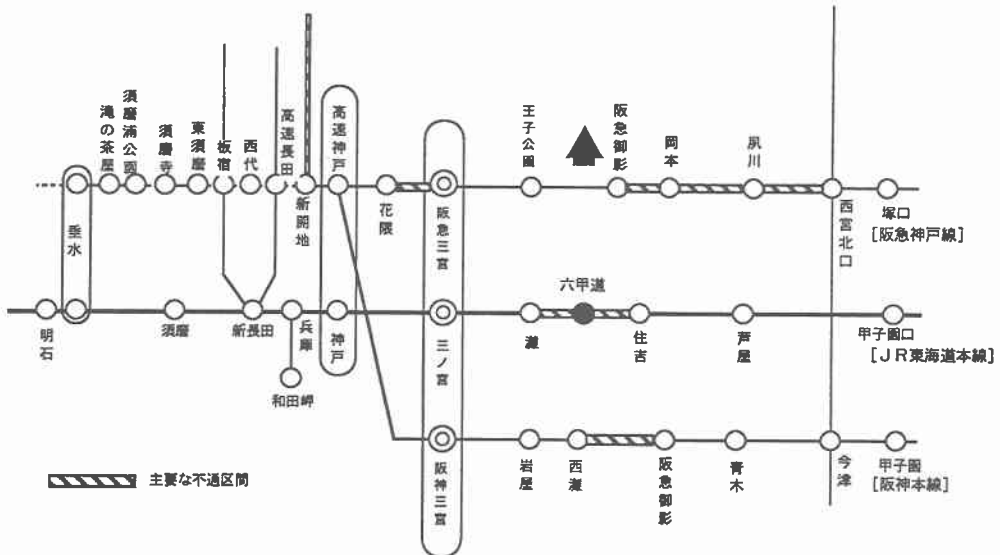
滝の茶屋
須磨浦公園
須磨寺
東須磨
板宿
西代
高速長田
新開地
高速神戸
花隈
阪急三宮
王子公園
阪急御影
岡本
夙川
西宮北口
塚口
[阪急神戸線]

垂水
明石
須磨
新長田
兵庫
和田岬
神戸
三ノ宮
灘
六甲道
住吉
芦屋
甲子園口
[JR東海道本線]

阪神三宮
岩屋
西灘
阪急御影
青木
今津
甲子園
[阪神本線]

主要な不通区間